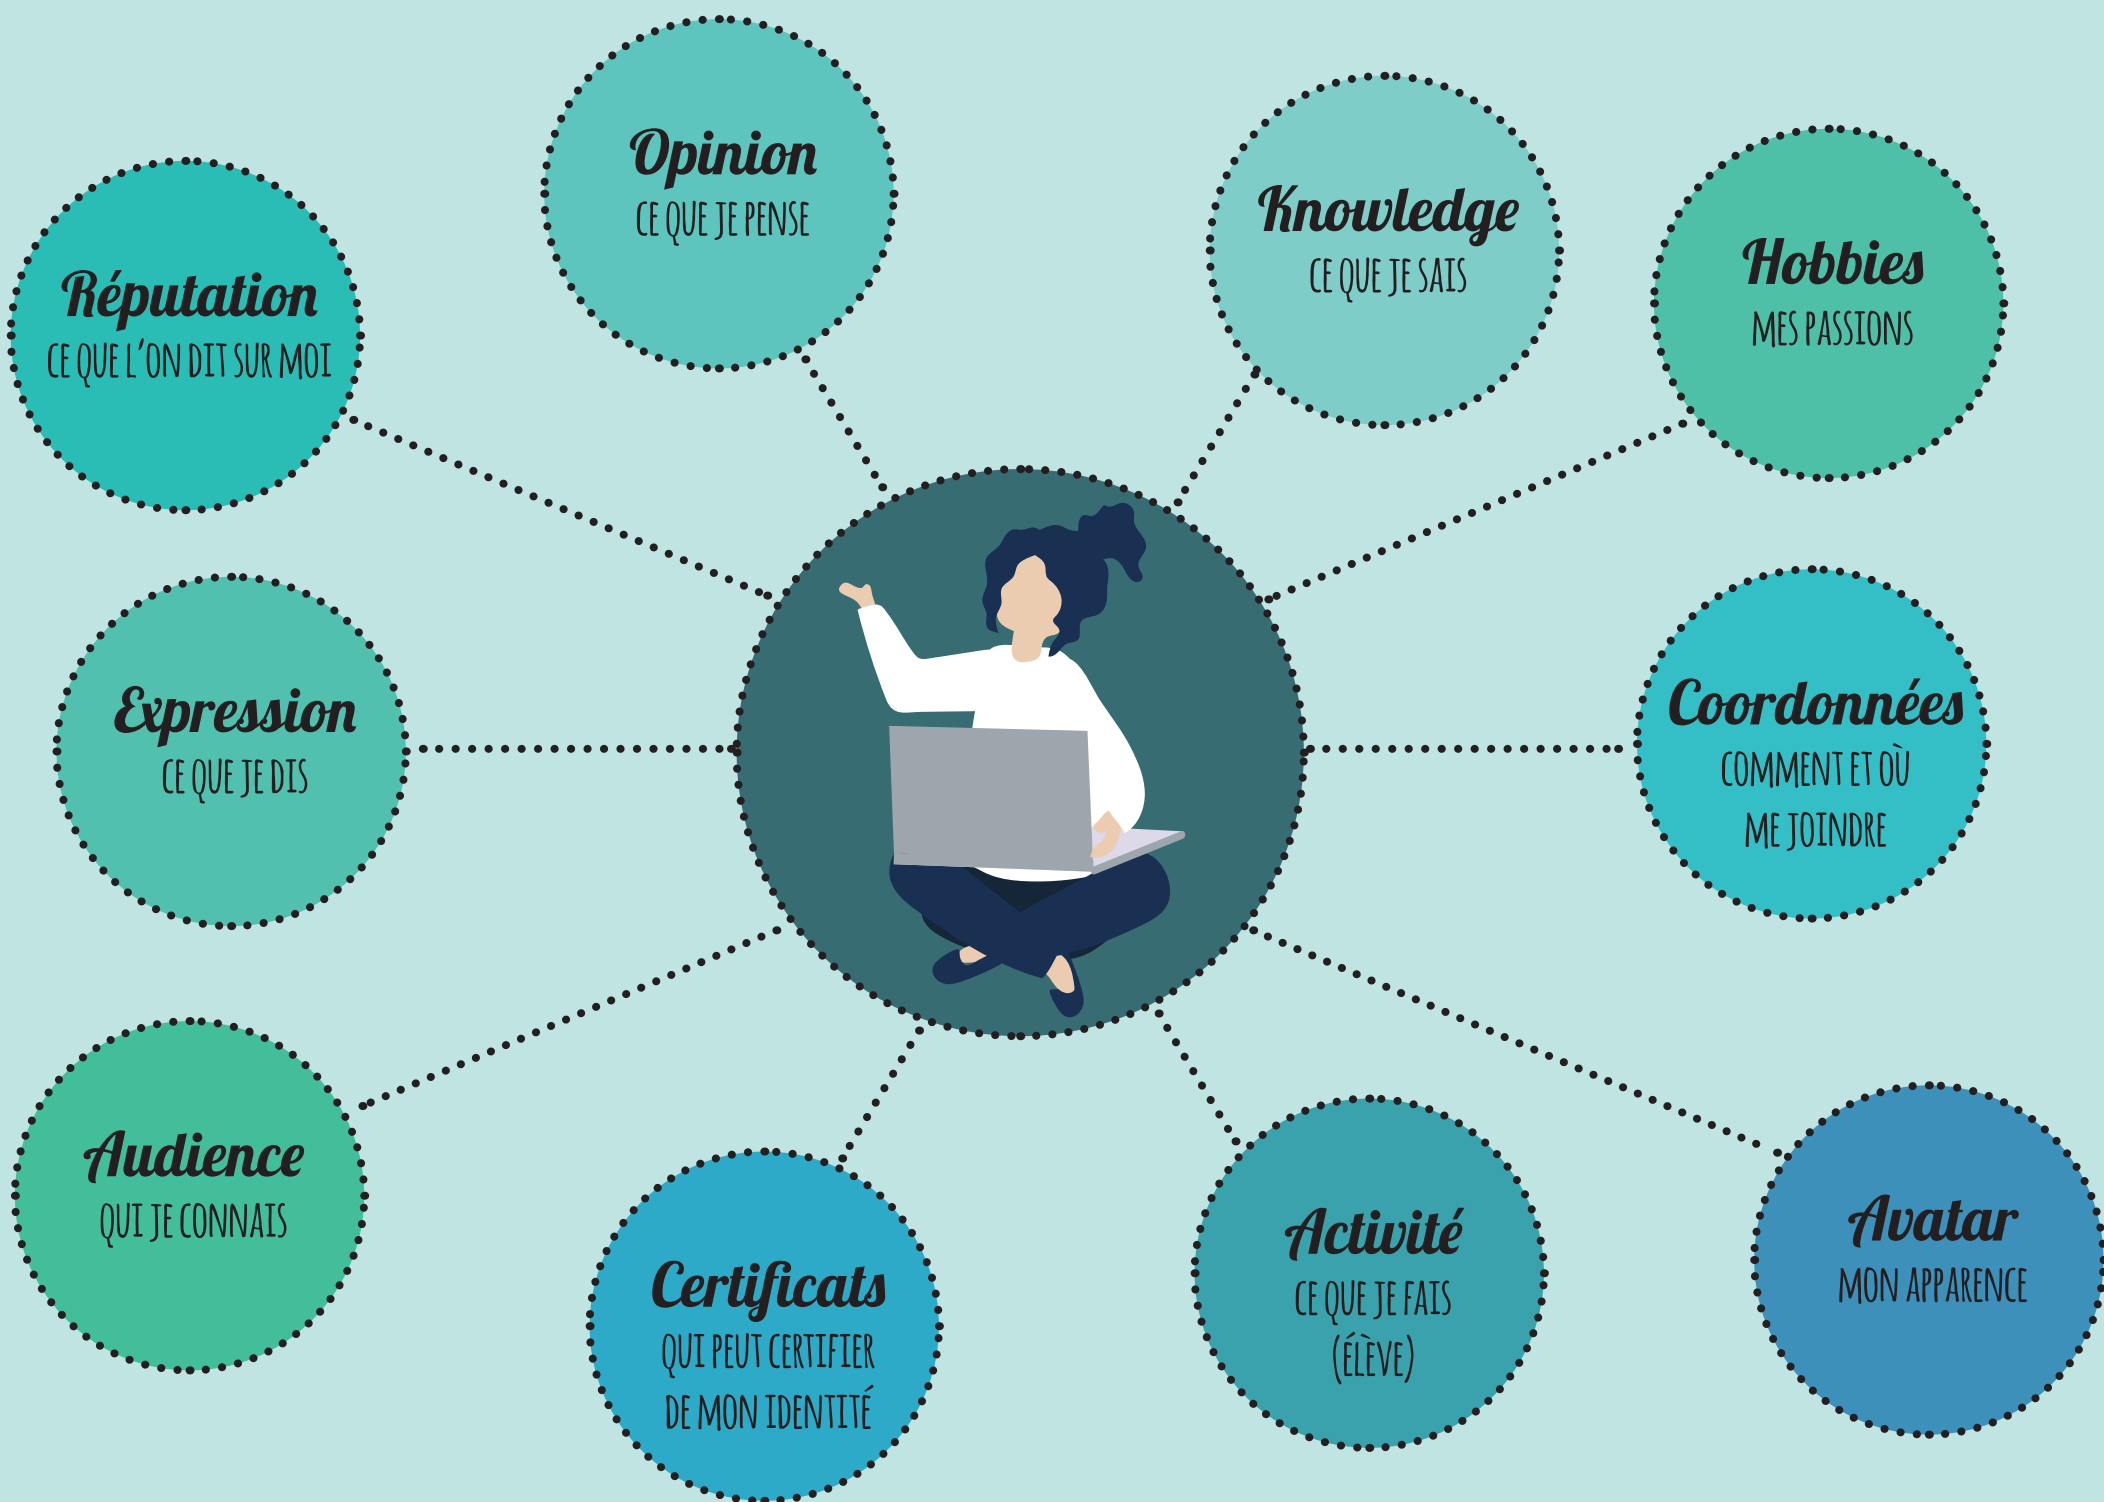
Opinion
CE QUE JE PENSE

Knowledge
CE QUE JE SAIS

Réputation
CE QUE L'ON DIT SUR MOI

Hobbies
MES PASSIONS

Expression
CE QUE JE DIS

Coordonnées
COMMENT ET OÙ ME JOINDRE

Audience
QUI JE CONNAIS

Certificats
QUI PEUT CERTIFIER DE MON IDENTITÉ

Activité
CE QUE JE FAIS (ÉLÈVE)

Avatar
MON APPARENCE